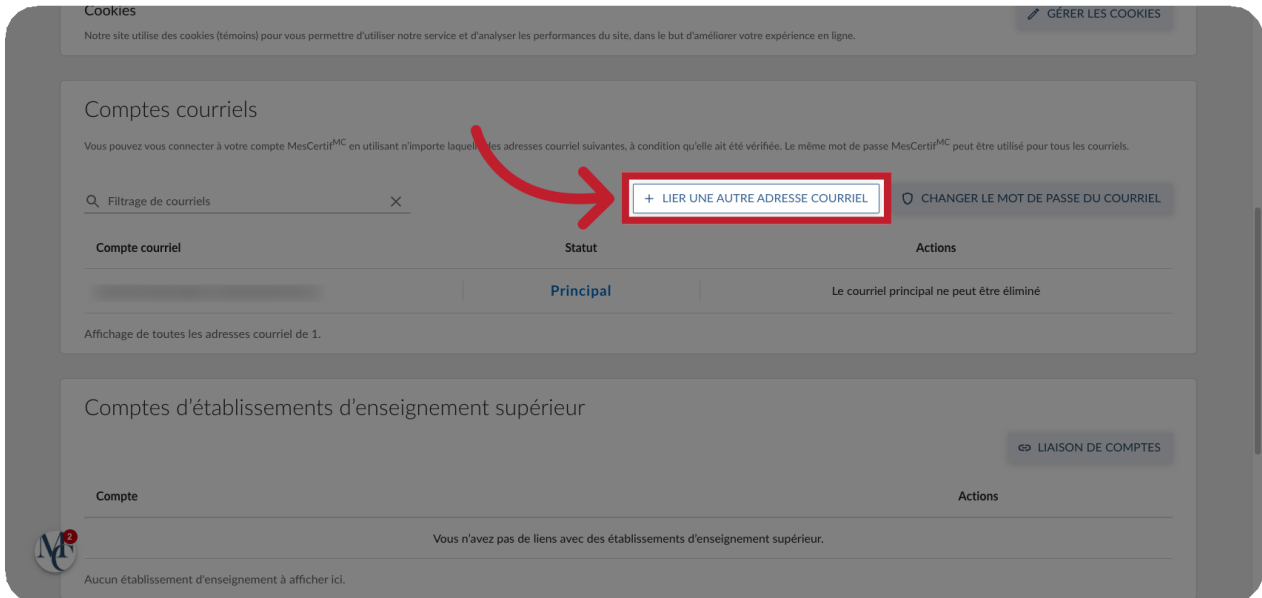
Cookies

Notre site utilise des cookies (témoins) pour vous permettre d'utiliser notre service et d'analyser les performances du site, dans le but d'améliorer votre expérience en ligne.

GÉRER LES COOKIES

Comptes courriels

Vous pouvez vous connecter à votre compte MesCertif$^{MC}$ en utilisant n'importe laquel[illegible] les adresses courriel suivantes, à condition qu'elle ait été vérifiée. Le même mot de passe MesCertif$^{MC}$ peut être utilisé pour tous les courriels.

Filtrage de courriels

+ LIER UNE AUTRE ADRESSE COURRIEL

CHANGER LE MOT DE PASSE DU COURRIEL

| Compte courriel | Statut | Actions |
|---|---|---|
| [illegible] | Principal | Le courriel principal ne peut être éliminé |

Affichage de toutes les adresses courriel de 1.

Comptes d'établissements d'enseignement supérieur

LIAISON DE COMPTES

| Compte | Actions |
|---|---|
| Vous n'avez pas de liens avec des établissements d'enseignement supérieur. | |

Aucun établissement d'enseignement à afficher ici.

MC 2